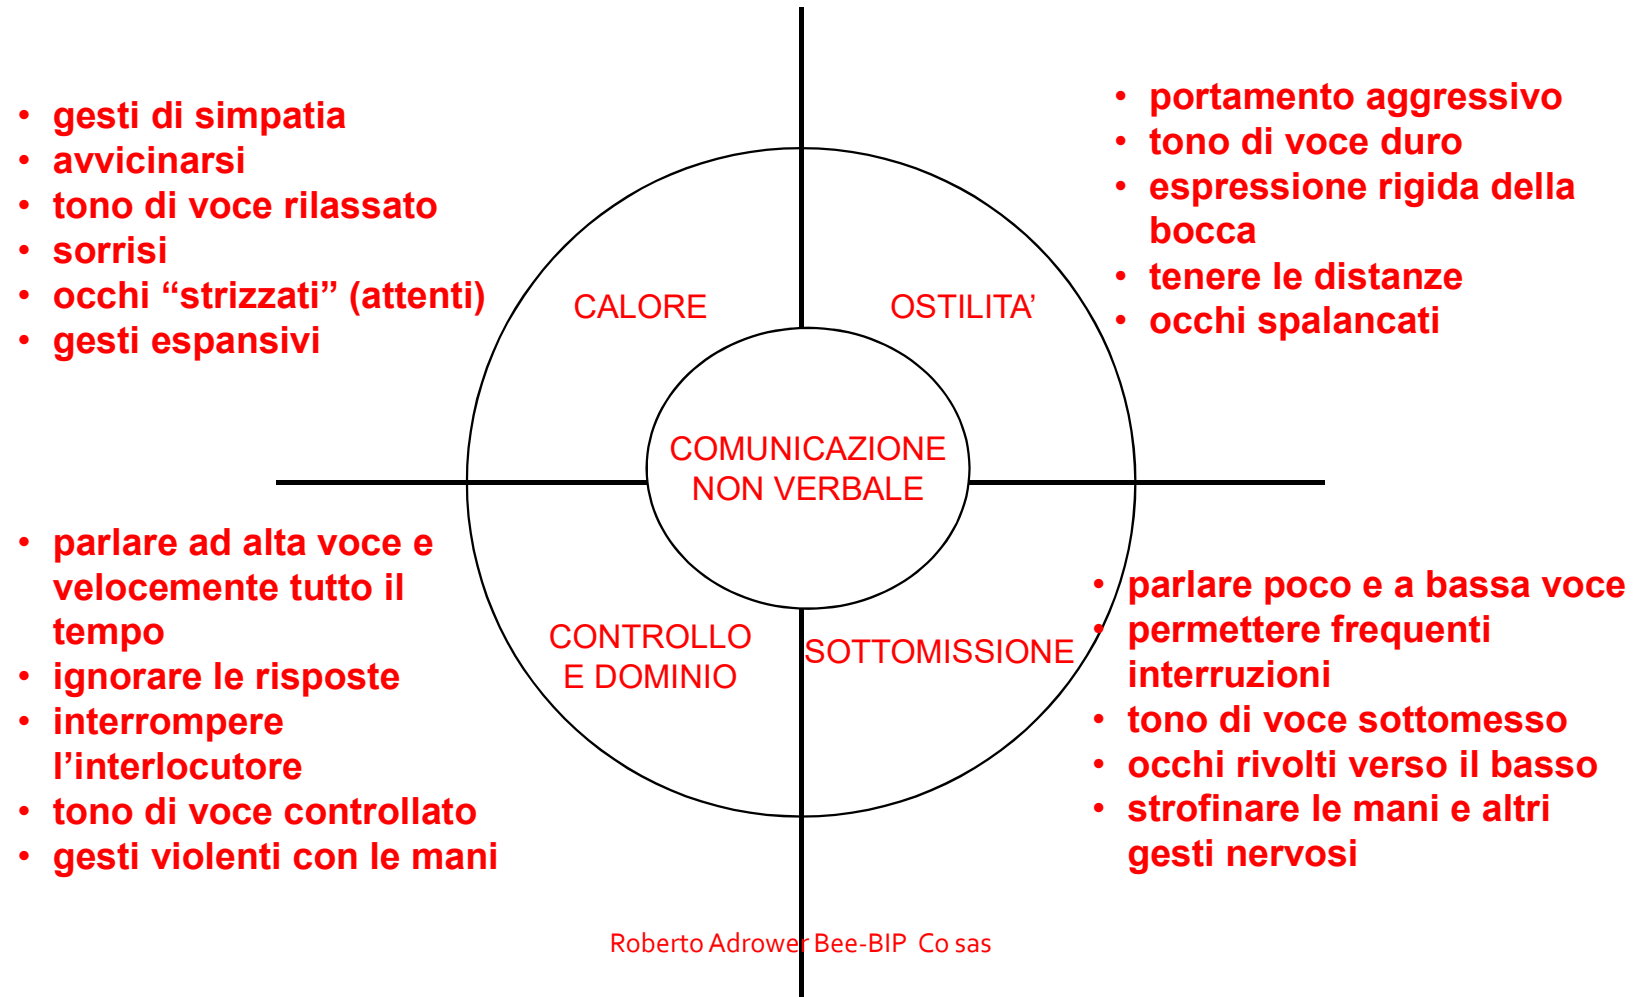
- gesti di simpatia
- avvicinarsi
- tono di voce rilassato
- sorrisi
- occhi “strizzati” (attenti)
- gesti espansivi

- portamento aggressivo
- tono di voce duro
- espressione rigida della bocca
- tenere le distanze
- occhi spalancati

CALORE

OSTILITA’

COMUNICAZIONE NON VERBALE

CONTROLLO E DOMINIO

SOTTOMISSIONE

- parlare ad alta voce e velocemente tutto il tempo
- ignorare le risposte
- interrompere l’interlocutore
- tono di voce controllato
- gesti violenti con le mani

- parlare poco e a bassa voce
- permettere frequenti interruzioni
- tono di voce sottomesso
- occhi rivolti verso il basso
- strofinare le mani e altri gesti nervosi

Roberto Adrower Bee-BIP Co sas